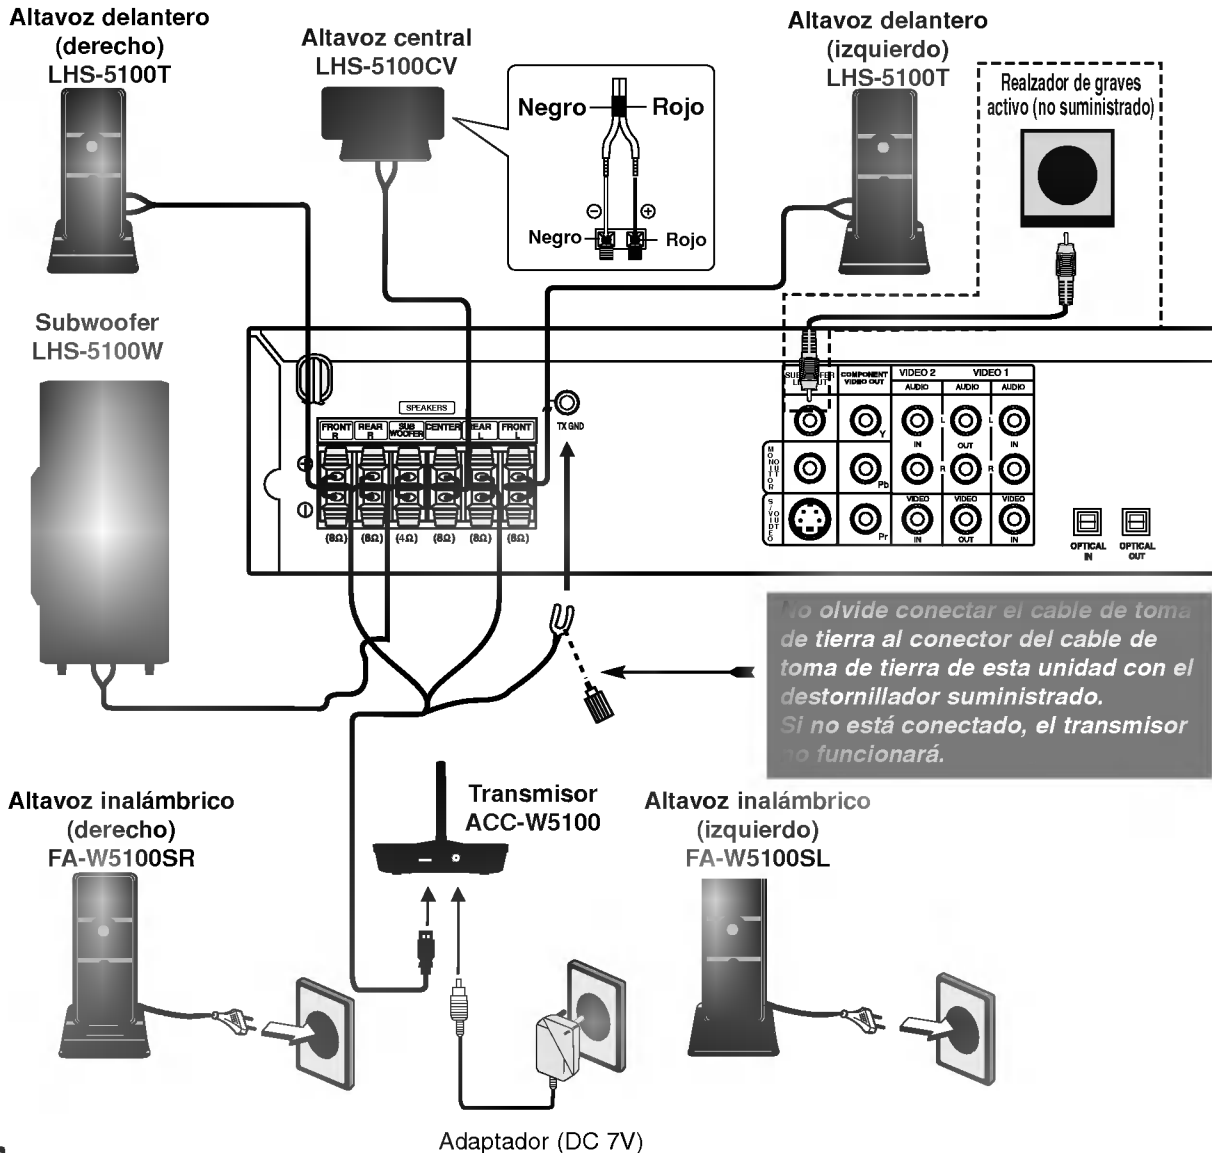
Altavoz delantero (derecho) LHS-5100T

Altavoz central LHS-5100CV

Negro Rojo

Negro Rojo

Altavoz delantero (izquierdo) LHS-5100T

Realzador de graves activo (no suministrado)

Subwoofer LHS-5100W

SPEAKERS

FRONT R | REAR R | SUB WOOFER | CENTER | REAR L | FRONT L

(8Ω) (8Ω) (4Ω) (8Ω) (8Ω) (8Ω)

TX GND

SUB WOOFER LINE OUT

COMPONENT VIDEO OUT

VIDEO 2 VIDEO 1

AUDIO AUDIO AUDIO

Y IN OUT IN

MONITOR

Pb

S-VIDEO

Pr VIDEO VIDEO VIDEO

IN OUT IN

OPTICAL IN OPTICAL OUT

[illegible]o olvide conectar el cable de toma de tierra al conector del cable de toma de tierra de esta unidad con el destornillador suministrado.
Si no está conectado, el transmisor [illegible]o funcionará.

Altavoz inalámbrico (derecho) FA-W5100SR

Transmisor ACC-W5100

Altavoz inalámbrico (izquierdo) FA-W5100SL

Adaptador (DC 7V)